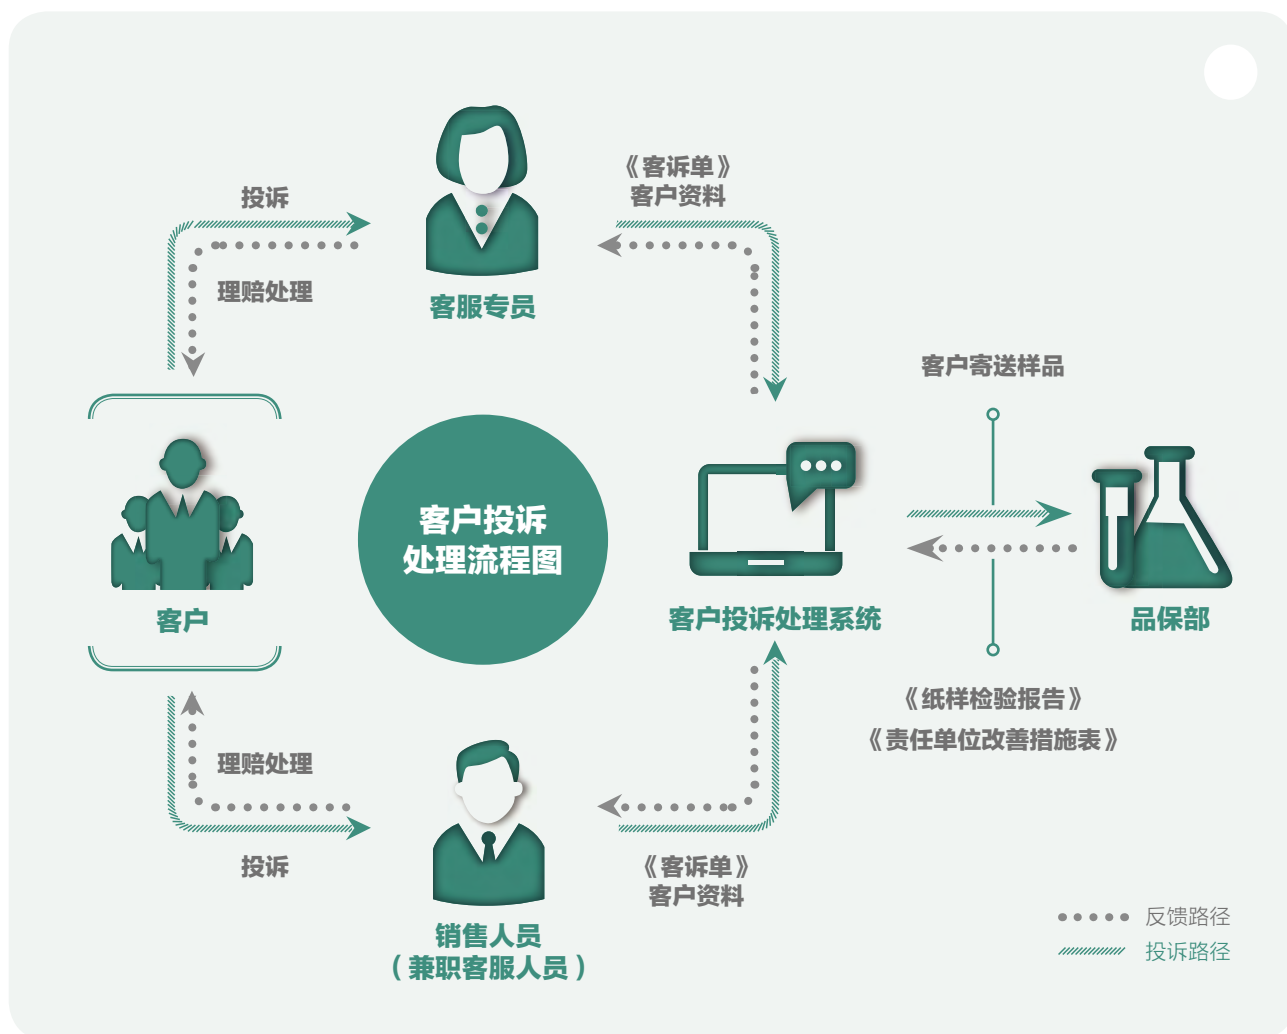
投诉

理赔处理

客服专员

《客诉单》
客户资料

客户寄送样品

客户

客户投诉
处理流程图

客户投诉处理系统

品保部

《纸样检验报告》
《责任单位改善措施表》

理赔处理

投诉

销售人员
（兼职客服人员）

《客诉单》
客户资料

反馈路径
投诉路径